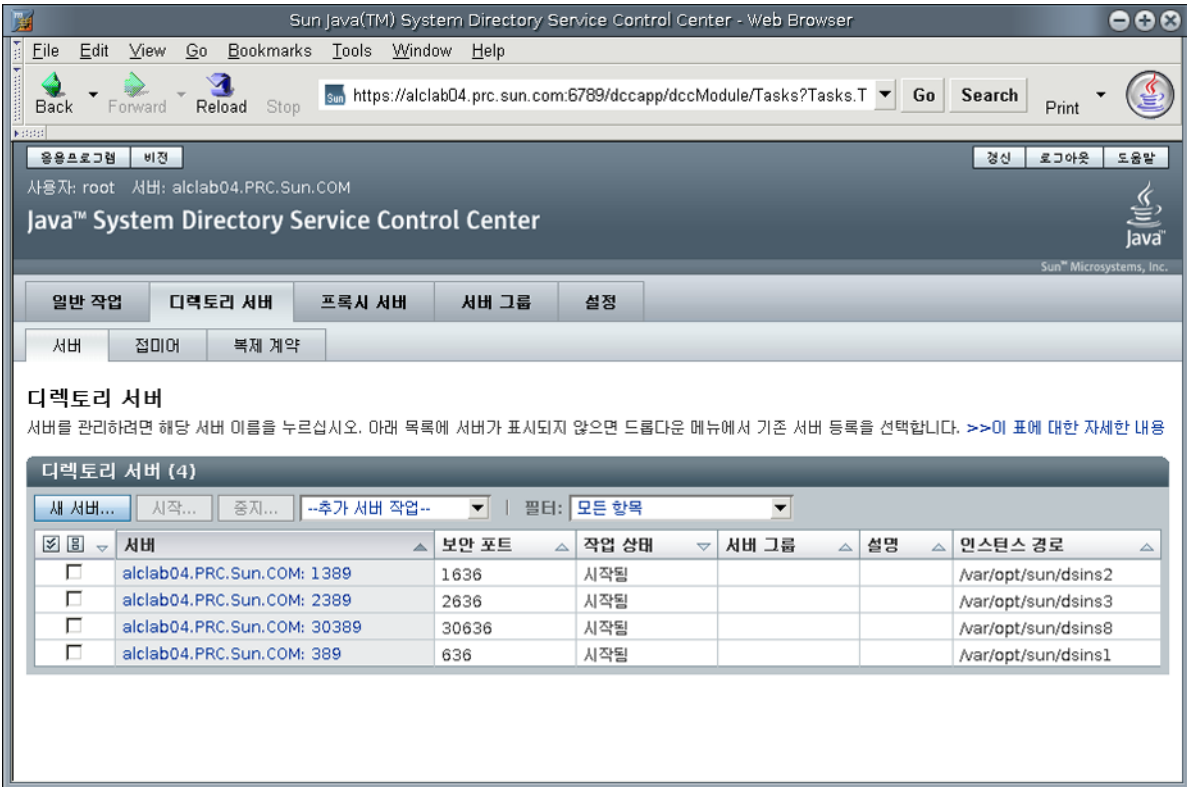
Sun Java(TM) System Directory Service Control Center - Web Browser

File Edit View Go Bookmarks Tools Window Help

Back Forward Reload Stop https://alclab04.prc.sun.com:6789/dccapp/dccModule/Tasks?Tasks.T Go Search Print

응용프로그램 비전 갱신 로그아웃 도움말

사용자: root 서버: alclab04.PRC.Sun.COM

Java™ System Directory Service Control Center

Java

Sun™ Microsystems, Inc.

일반 작업 디렉토리 서버 프록시 서버 서버 그룹 설정

서버 접미어 복제 계약

디렉토리 서버

서버를 관리하려면 해당 서버 이름을 누르십시오. 아래 목록에 서버가 표시되지 않으면 드롭다운 메뉴에서 기존 서버 등록을 선택합니다. >>이 표에 대한 자세한 내용

디렉토리 서버 (4)

새 서버... 시작... 중지... --추가 서버 작업-- 필터: 모든 항목

| | 서버 | 보안 포트 | 작업 상태 | 서버 그룹 | 설명 | 인스턴스 경로 |
|---|---|---|---|---|---|---|
| ☐ | alclab04.PRC.Sun.COM: 1389 | 1636 | 시작됨 | | | /var/opt/sun/dsins2 |
| ☐ | alclab04.PRC.Sun.COM: 2389 | 2636 | 시작됨 | | | /var/opt/sun/dsins3 |
| ☐ | alclab04.PRC.Sun.COM: 30389 | 30636 | 시작됨 | | | /var/opt/sun/dsins8 |
| ☐ | alclab04.PRC.Sun.COM: 389 | 636 | 시작됨 | | | /var/opt/sun/dsins1 |